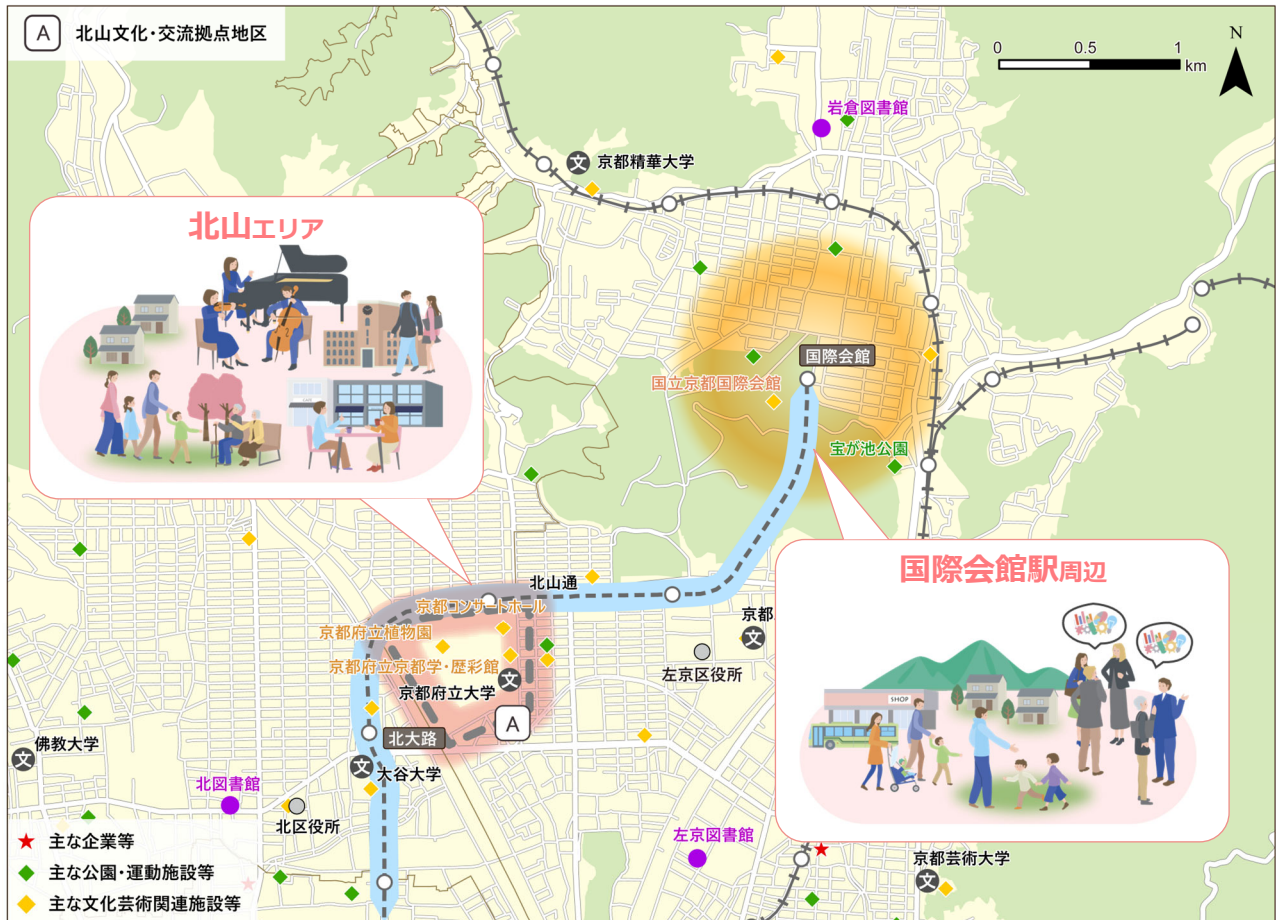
A 北山文化・交流拠点地区

0 0.5 1 km

N

岩倉図書館

京都精華大学

北山エリア

国際会館

国立京都国際会館

宝が池公園

北山通

京都コンサートホール

京都府立植物園

京都府立京都学・歴彩館

京都府立大学

A

北大路

大谷大学

京都

左京区役所

国際会館駅周辺

SHOP

佛教大学

北図書館

北区役所

左京図書館

京都芸術大学

★ 主な企業等
◆ 主な公園・運動施設等
◆ 主な文化芸術関連施設等